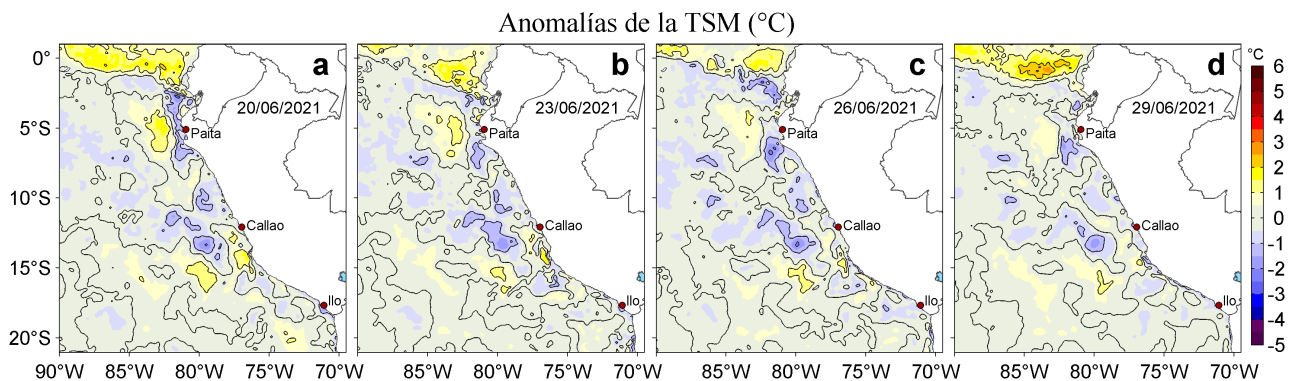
Anomalías de la TSM (°C)

a
20/06/2021
Paita
Callao
Ilo

b
23/06/2021
Paita
Callao
Ilo

c
26/06/2021
Paita
Callao
Ilo

d
29/06/2021
Paita
Callao
Ilo

0°
5°S
10°S
15°S
20°S

90°W 85°W 80°W 75°W 70°W 85°W 80°W 75°W 70°W 85°W 80°W 75°W 70°W 85°W 80°W 75°W 70°W

°C
6
5
4
3
2
1
0
-1
-2
-3
-4
-5